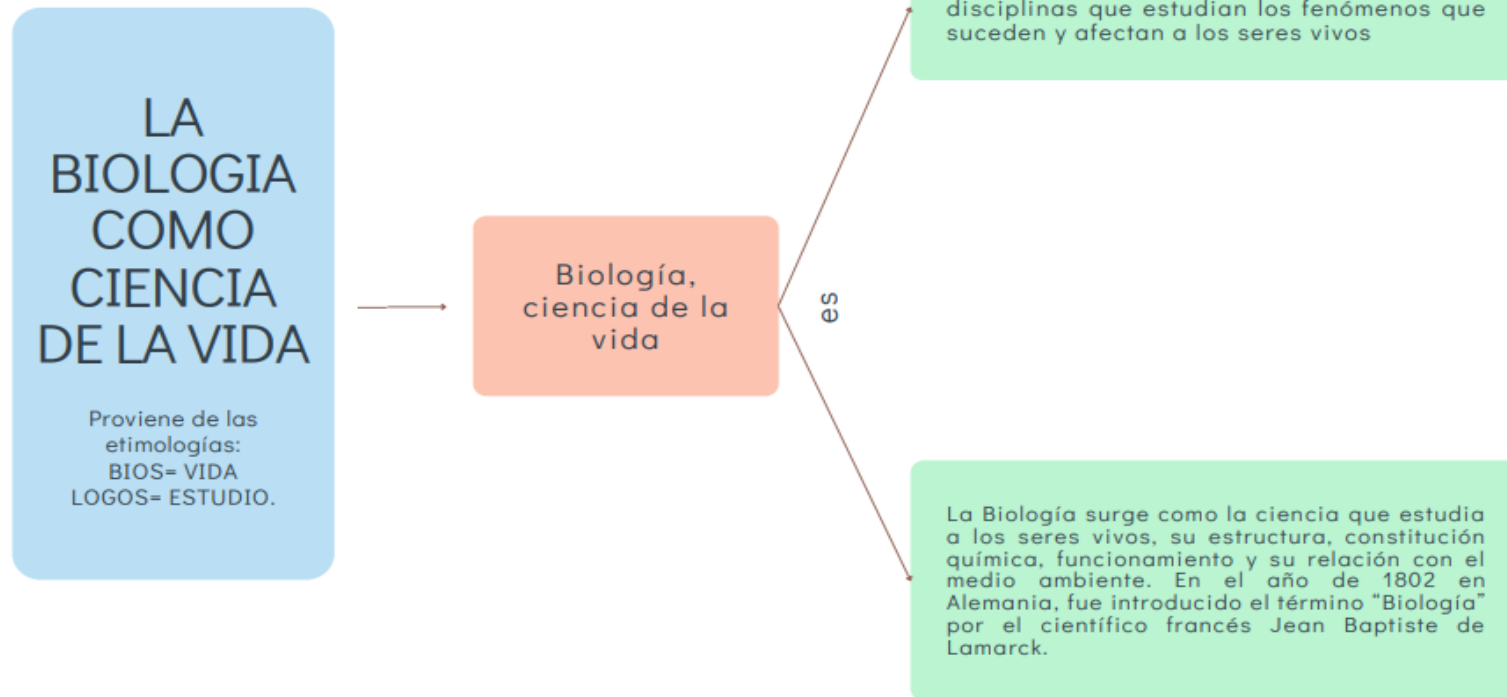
LA BIOLOGIA COMO CIENCIA DE LA VIDA

Proviene de las etimologías:
BIOS= VIDA
LOGOS= ESTUDIO.

Biología, ciencia de la vida

es

disciplinas que estudian los fenómenos que suceden y afectan a los seres vivos

La Biología surge como la ciencia que estudia a los seres vivos, su estructura, constitución química, funcionamiento y su relación con el medio ambiente. En el año de 1802 en Alemania, fue introducido el término "Biología" por el científico francés Jean Baptiste de Lamarck.